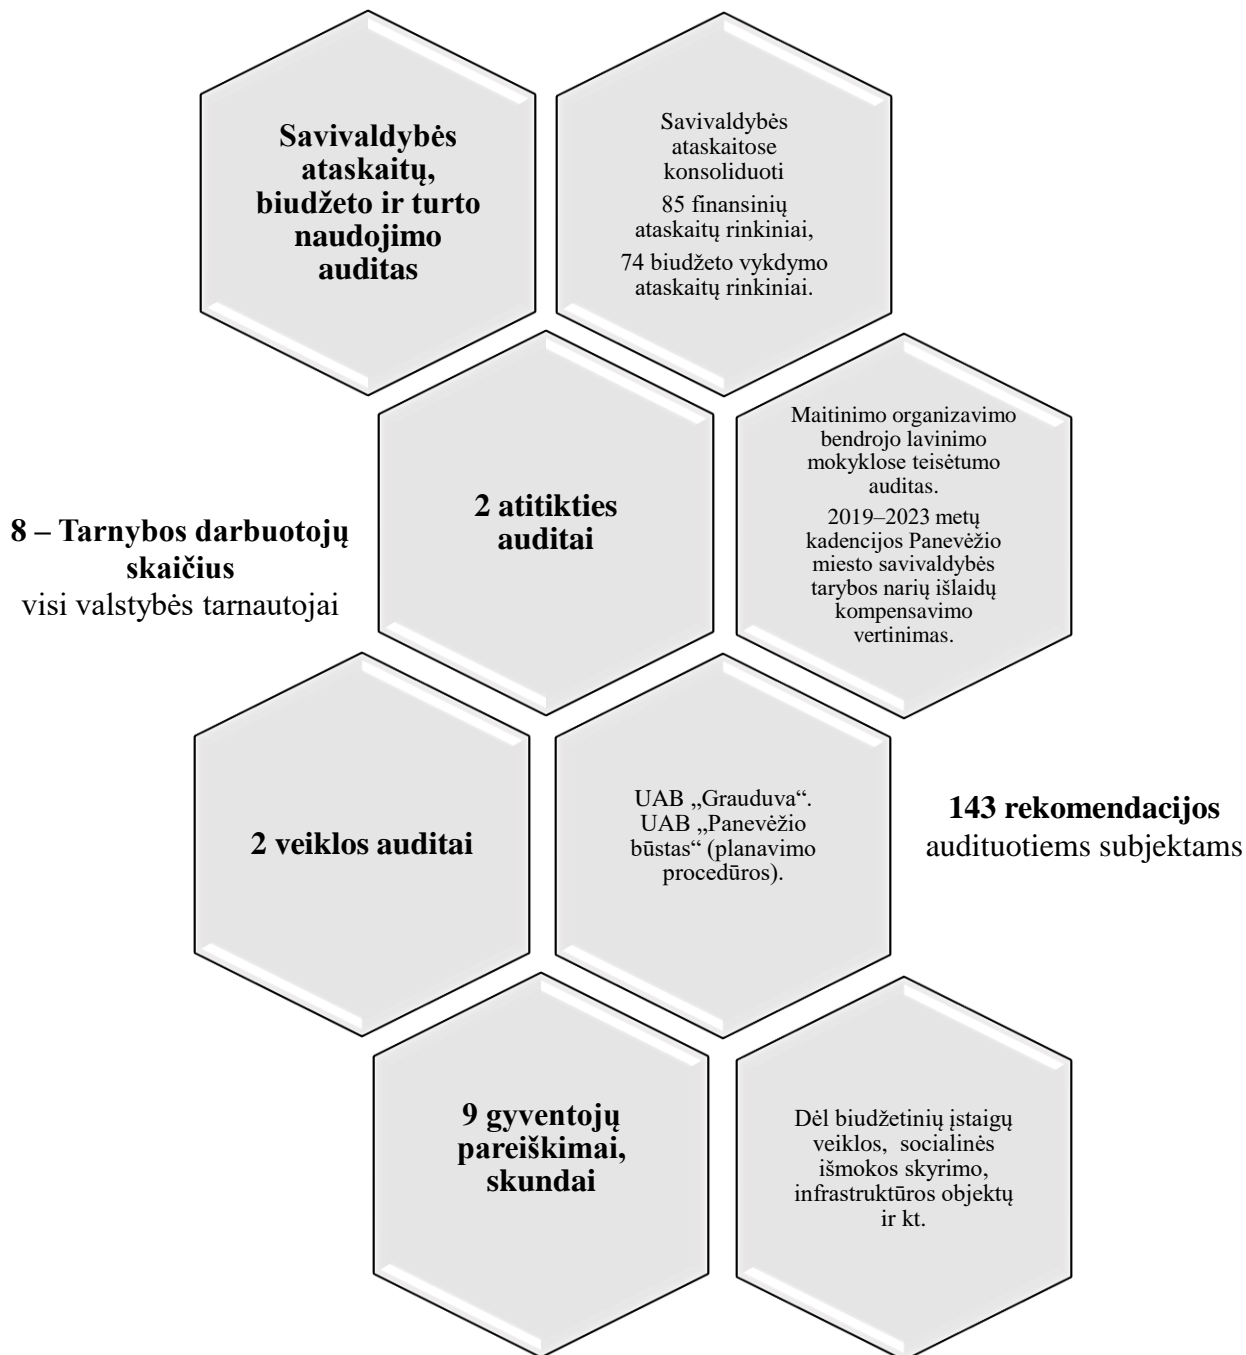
Savivaldybės ataskaitų, biudžeto ir turto naudojimo auditas

Savivaldybės ataskaitose konsoliduoti

85 finansinių ataskaitų rinkiniai,

74 biudžeto vykdymo ataskaitų rinkiniai.

2 atitikties auditai

Maitinimo organizavimo bendrojo lavinimo mokyklose teisėtumo auditas.

2019–2023 metų kadencijos Panevėžio miesto savivaldybės tarybos narių išlaidų kompensavimo vertinimas.

8 – Tarnybos darbuotojų skaičius
visi valstybės tarnautojai

2 veiklos auditai

UAB „Grauduva“. UAB „Panevėžio būstas“ (planavimo procedūros).

143 rekomendacijos
audituotiems subjektams

9 gyventojų pareiškimai, skundai

Dėl biudžetinių įstaigų veiklos, socialinės išmokos skyrimo, infrastruktūros objektų ir kt.